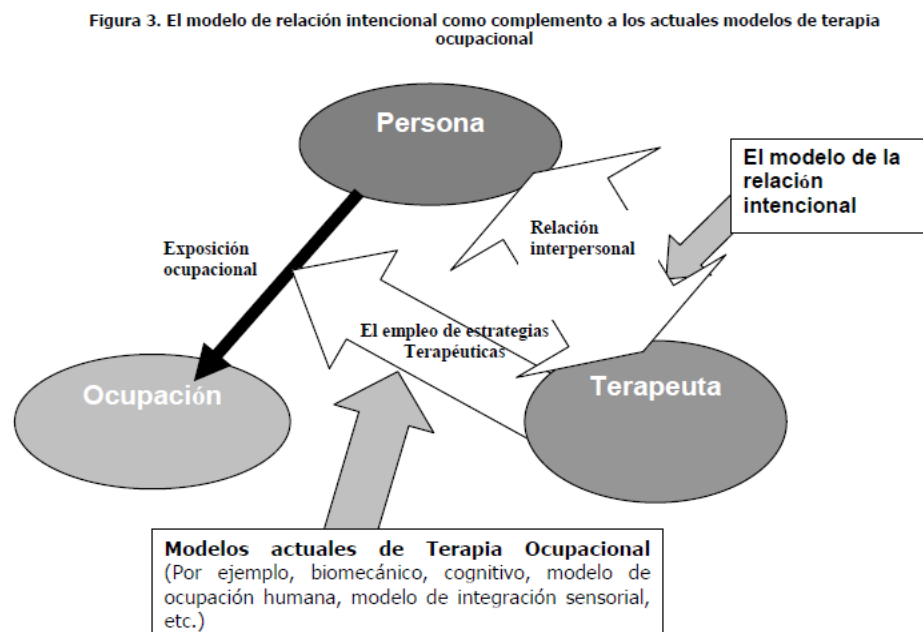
Figura 3. El modelo de relación intencional como complemento a los actuales modelos de terapia ocupacional

Persona

El modelo de la relación intencional

Relación interpersonal

Exposición ocupacional

El empleo de estrategias Terapéuticas

Ocupación

Terapeuta

Modelos actuales de Terapia Ocupacional (Por ejemplo, biomecánico, cognitivo, modelo de ocupación humana, modelo de integración sensorial, etc.)